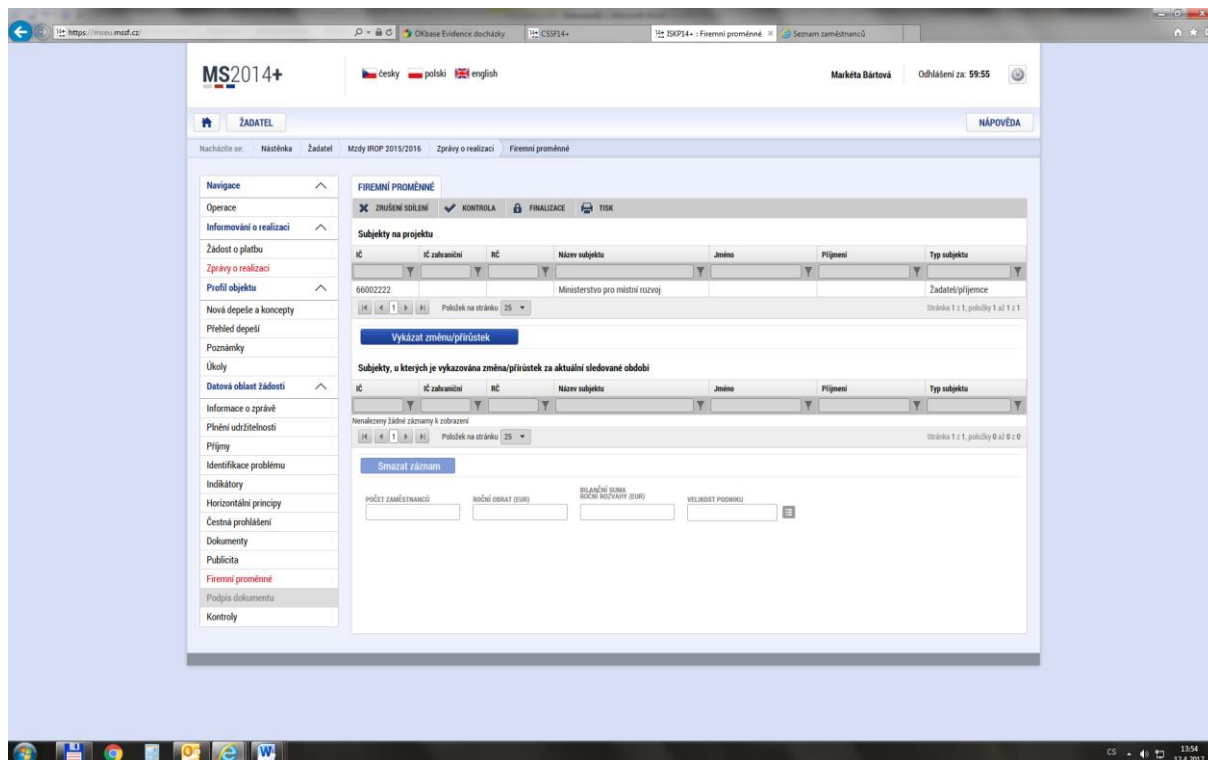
https://mseu.mssf.cz/

OKbase Evidence docházky | CSSF14+ | ISKP14+ : Firemní proměnné | Seznam zaměstnanců

MS2014+

česky polski english

Markéta Bártová

Odhlášení za: 59:55

ŽADATEL

NÁPOVĚDA

Nacházíte se: Nástěnka Žadatel Mzdy IROP 2015/2016 Zprávy o realizaci Firemní proměnné

Navigace
Operace
Informování o realizaci
Žádost o platbu
Zprávy o realizaci
Profil objektu
Nová depeše a koncepty
Přehled depeší
Poznámky
Úkoly
Datová oblast žádosti
Informace o zprávě
Plnění udržitelnosti
Příjmy
Identifikace problému
Indikátory
Horizontální principy
Čestná prohlášení
Dokumenty
Publicita
Firemní proměnné
Podpis dokumentu
Kontroly

FIREMNÍ PROMĚNNÉ

ZRUŠENÍ SDÍLENÍ KONTROLA FINALIZACE TISK

Subjekty na projektu

| IČ | IČ zahraniční | RČ | Název subjektu | Jméno | Příjmení | Typ subjektu |
|---|---|---|---|---|---|---|
| 66002222 | | | Ministerstvo pro místní rozvoj | | | Žadatel/příjemce |

1 Položek na stránku 25 Stránka 1 z 1, položky 1 až 1 z 1

Vykázat změnu/přírůstek

Subjekty, u kterých je vykazována změna/přírůstek za aktuální sledované období

| IČ | IČ zahraniční | RČ | Název subjektu | Jméno | Příjmení | Typ subjektu |
|---|---|---|---|---|---|---|

Nenalezeny žádné záznamy k zobrazení

1 Položek na stránku 25 Stránka 1 z 1, položky 0 až 0 z 0

Smazat záznam

POČET ZAMĚSTNANCŮ ROČNÍ OBRAT (EUR) BILANČNÍ SUMA ROČNÍ ROZVAHY (EUR) VELIKOST PODNIKU

CS 13:54